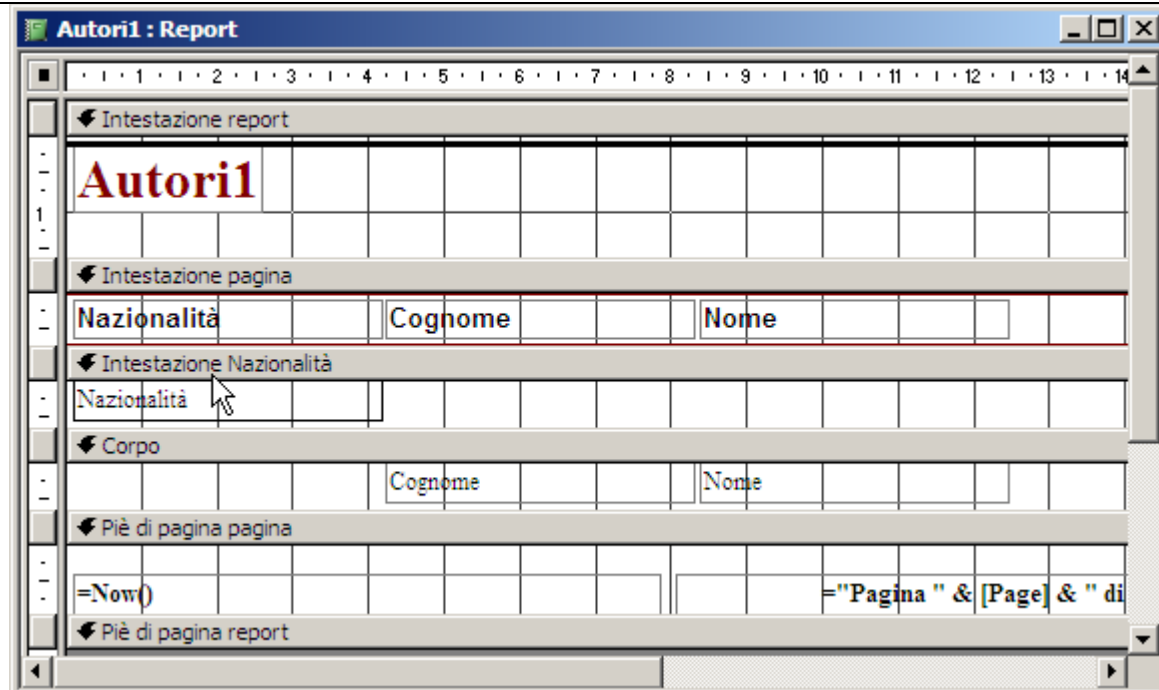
Autori1 : Report

1 2 3 4 5 6 7 8 9 10 11 12 13 14

Intestazione report

Autori1

Intestazione pagina

Nazionalità Cognome Nome

Intestazione Nazionalità

Nazionalità

Corpo

Cognome Nome

Piè di pagina pagina

=Now() ="Pagina " & [Page] & " di

Piè di pagina report